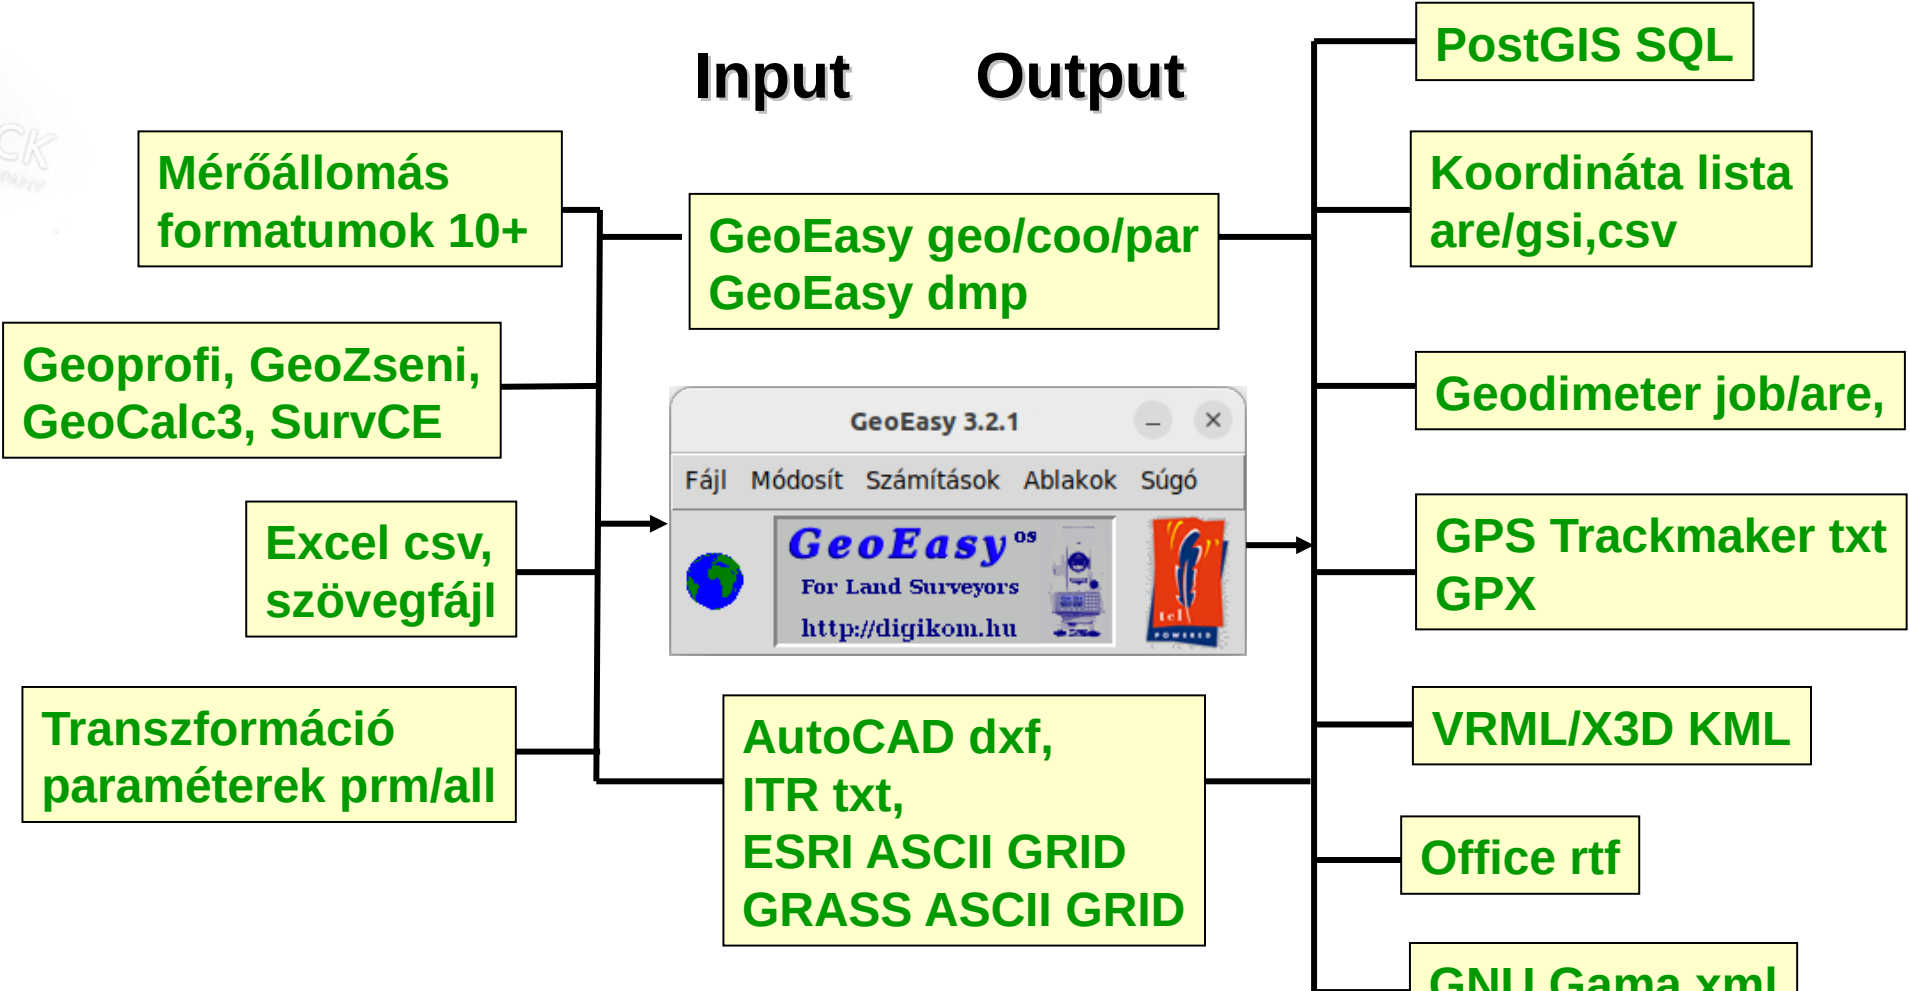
Input Output

PostGIS SQL

Mérőállomás formatumok 10+

Koordináta lista are/gsi,csv

GeoEasy geo/coo/par GeoEasy dmp

Geoprofi, GeoZseni, GeoCalc3, SurvCE

Geodimeter job/are,

GeoEasy 3.2.1

Fájl Módosít Számítások Ablakok Súgó

GeoEasy os For Land Surveyors http://digikom.hu

tcl POWERED

Excel csv, szövegfájl

GPS Trackmaker txt GPX

VRML/X3D KML

Transzformáció paraméterek prm/all

AutoCAD dxf, ITR txt, ESRI ASCII GRID GRASS ASCII GRID

Office rtf

GNU Gama xml